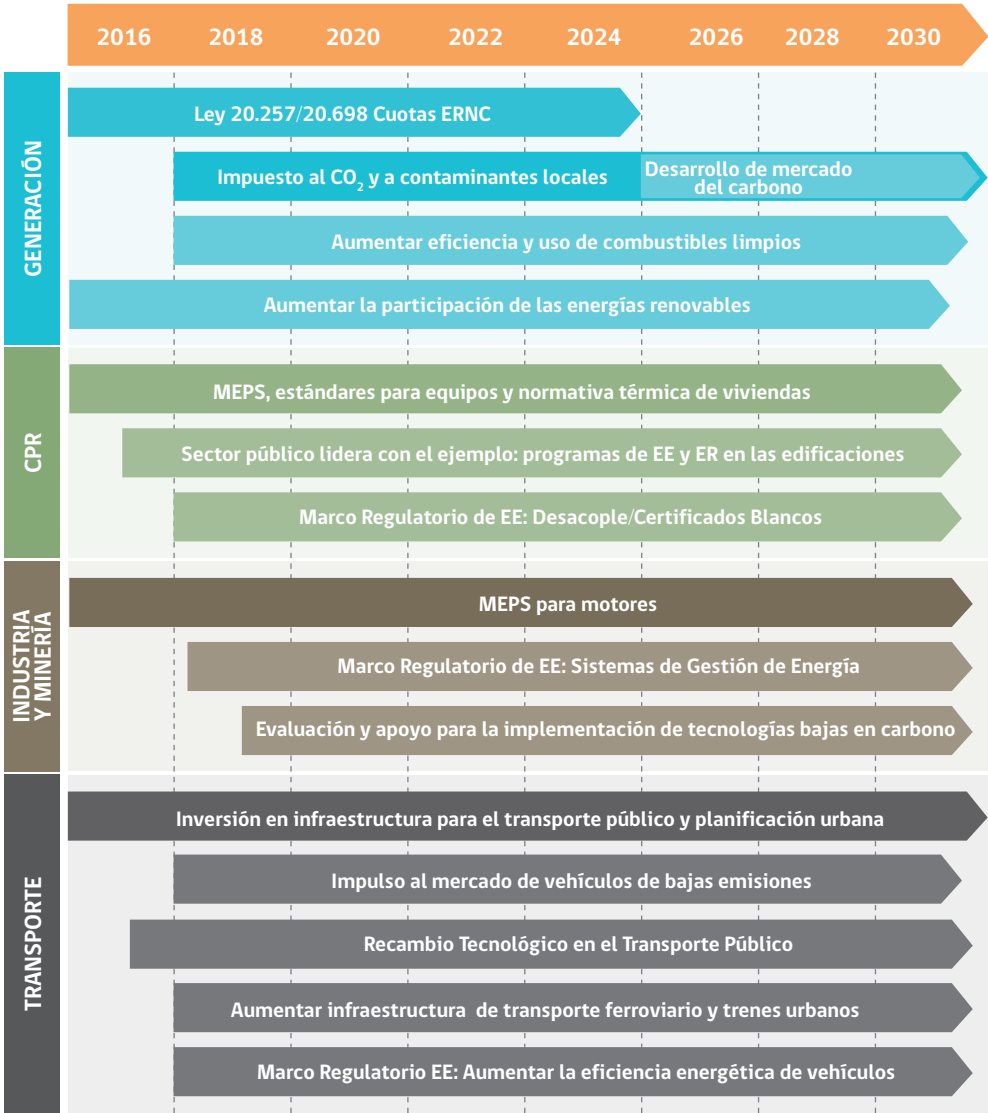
2016 2018 2020 2022 2024 2026 2028 2030

GENERACIÓN

Ley 20.257/20.698 Cuotas ERNC

Impuesto al $CO_2$ y a contaminantes locales

Desarrollo de mercado del carbono

Aumentar eficiencia y uso de combustibles limpios

Aumentar la participación de las energías renovables

CPR

MEPS, estándares para equipos y normativa térmica de viviendas

Sector público lidera con el ejemplo: programas de EE y ER en las edificaciones

Marco Regulatorio de EE: Desacople/Certificados Blancos

INDUSTRIA Y MINERÍA

MEPS para motores

Marco Regulatorio de EE: Sistemas de Gestión de Energía

Evaluación y apoyo para la implementación de tecnologías bajas en carbono

TRANSPORTE

Inversión en infraestructura para el transporte público y planificación urbana

Impulso al mercado de vehículos de bajas emisiones

Recambio Tecnológico en el Transporte Público

Aumentar infraestructura de transporte ferroviario y trenes urbanos

Marco Regulatorio EE: Aumentar la eficiencia energética de vehículos